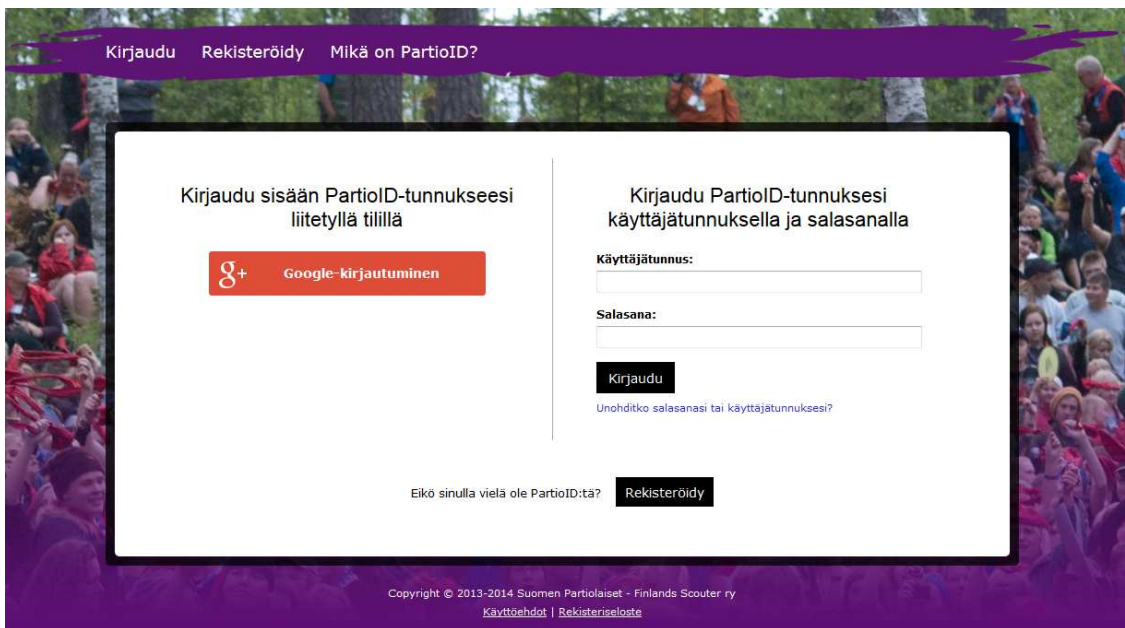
Kirjaudu Rekisteröidy Mikä on PartioID?

Kirjaudu sisään PartioID-tunnukseesi liitetyllä tilillä

g+ Google-kirjautuminen

Kirjaudu PartioID-tunnuksesi käyttäjätunnuksella ja salasanalla

Käyttäjätunnus:

Salasana:

Kirjaudu

Unohditko salasanasi tai käyttäjätunnuksesi?

Eikö sinulla vielä ole PartioID:tä? Rekisteröidy

Copyright © 2013-2014 Suomen Partiolaiset - Finlands Scouter ry

Käyttöehdot | Rekisteriseloste